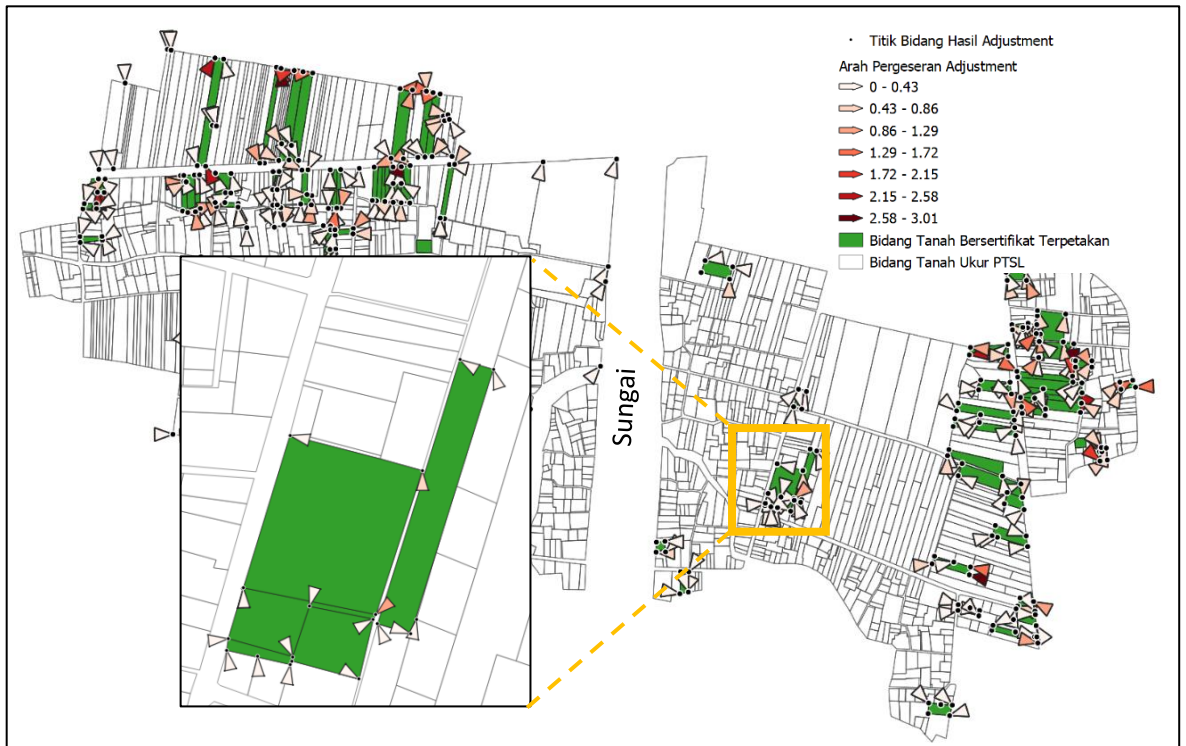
Titik Bidang Hasil Adjustment
Arah Pergeseran Adjustment
0 - 0.43
0.43 - 0.86
0.86 - 1.29
1.29 - 1.72
1.72 - 2.15
2.15 - 2.58
2.58 - 3.01
Bidang Tanah Bersertifikat Terpetakan
Bidang Tanah Ukur PTSL

Sungai